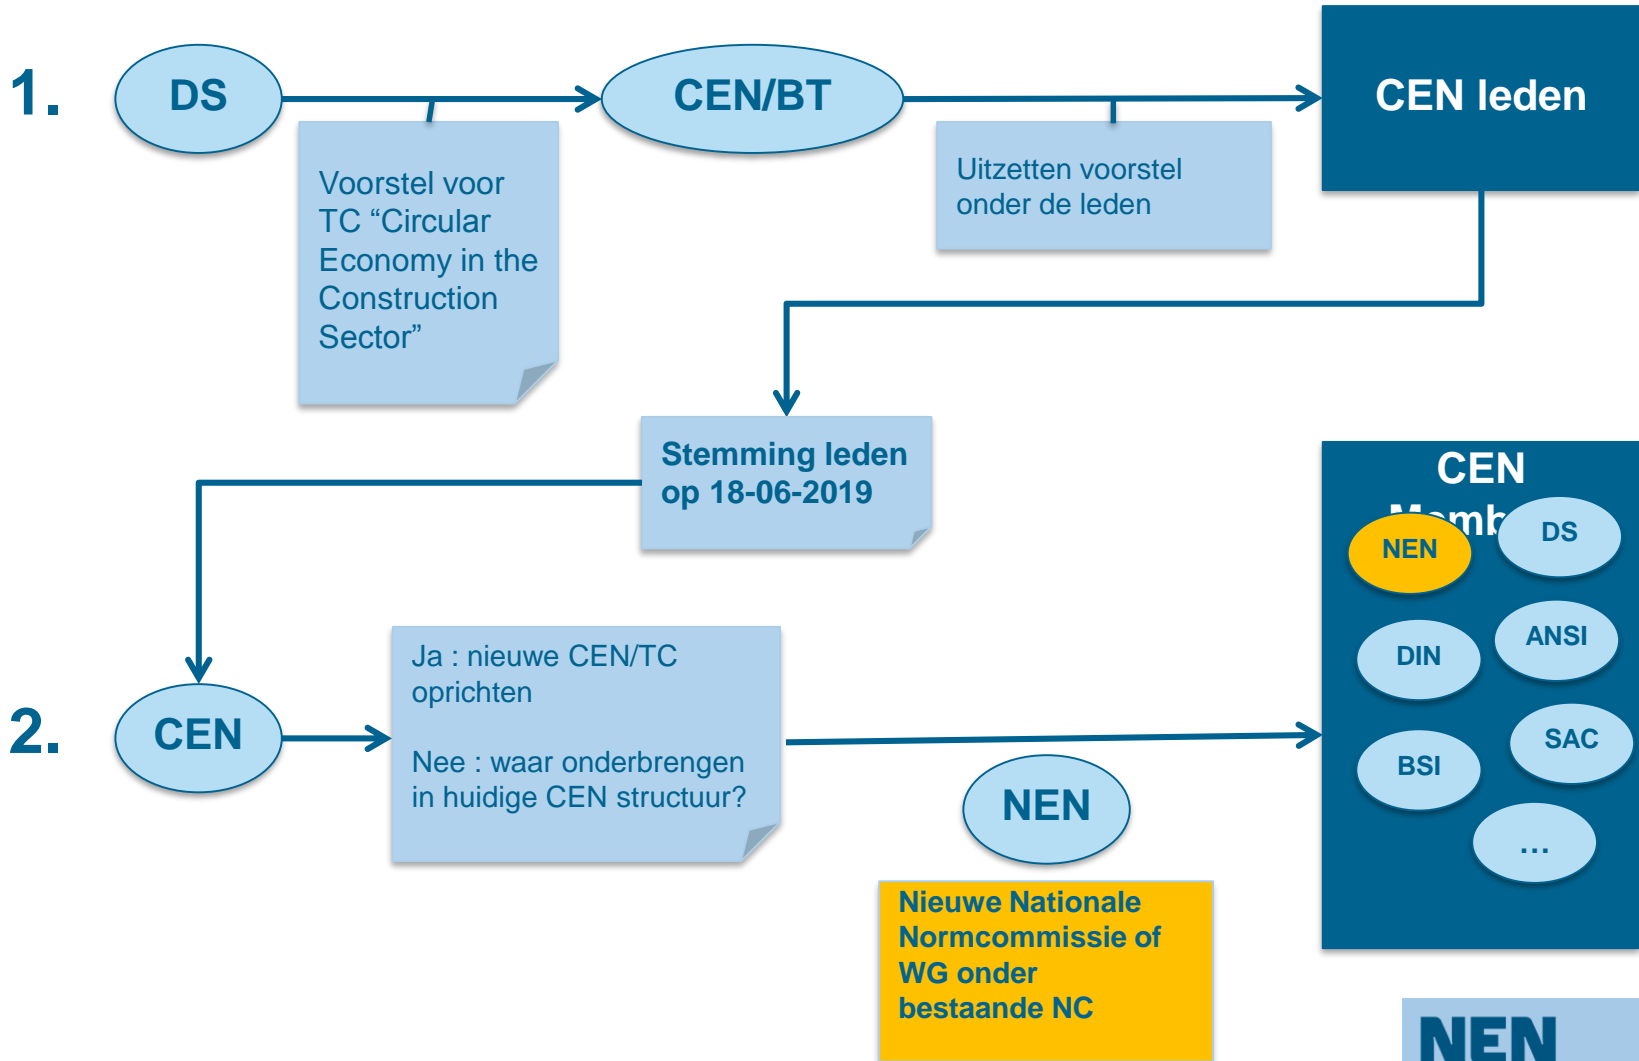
1.

DS

Voorstel voor TC “Circular Economy in the Construction Sector”

CEN/BT

Uitzetten voorstel onder de leden

CEN leden

Stemming leden op 18-06-2019

CEN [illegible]

NEN

DS

DIN

ANSI

BSI

SAC

…

2.

CEN

Ja : nieuwe CEN/TC oprichten

Nee : waar onderbrengen in huidige CEN structuur?

NEN

Nieuwe Nationale Normcommissie of WG onder bestaande NC

NEN